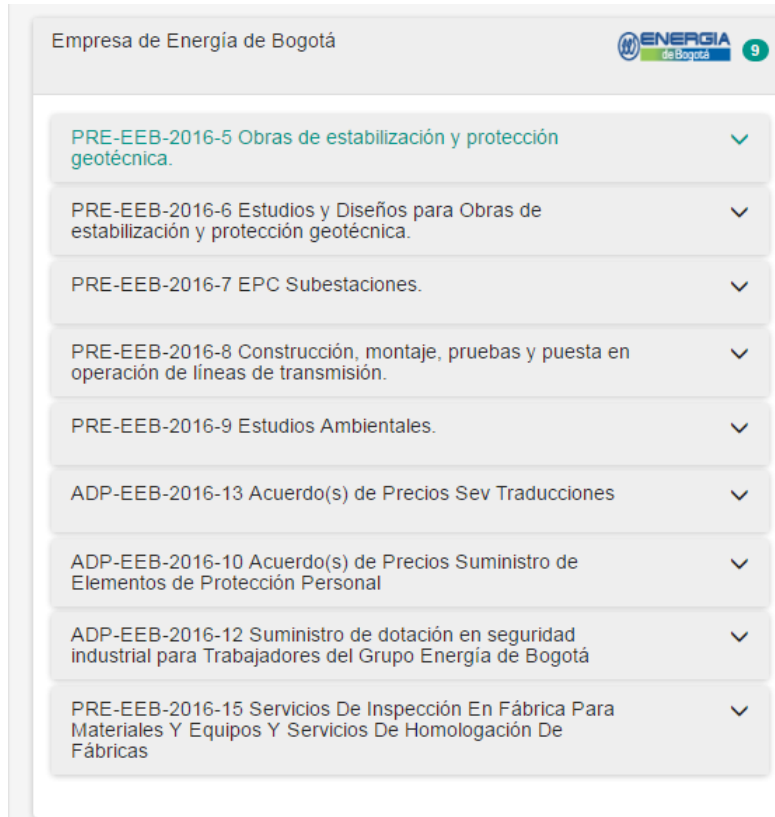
Empresa de Energía de Bogotá

ENERGIA de Bogotá

9

PRE-EEB-2016-5 Obras de estabilización y protección geotécnica.

PRE-EEB-2016-6 Estudios y Diseños para Obras de estabilización y protección geotécnica.

PRE-EEB-2016-7 EPC Subestaciones.

PRE-EEB-2016-8 Construcción, montaje, pruebas y puesta en operación de líneas de transmisión.

PRE-EEB-2016-9 Estudios Ambientales.

ADP-EEB-2016-13 Acuerdo(s) de Precios Sev Traducciones

ADP-EEB-2016-10 Acuerdo(s) de Precios Suministro de Elementos de Protección Personal

ADP-EEB-2016-12 Suministro de dotación en seguridad industrial para Trabajadores del Grupo Energía de Bogotá

PRE-EEB-2016-15 Servicios De Inspección En Fábrica Para Materiales Y Equipos Y Servicios De Homologación De Fábricas